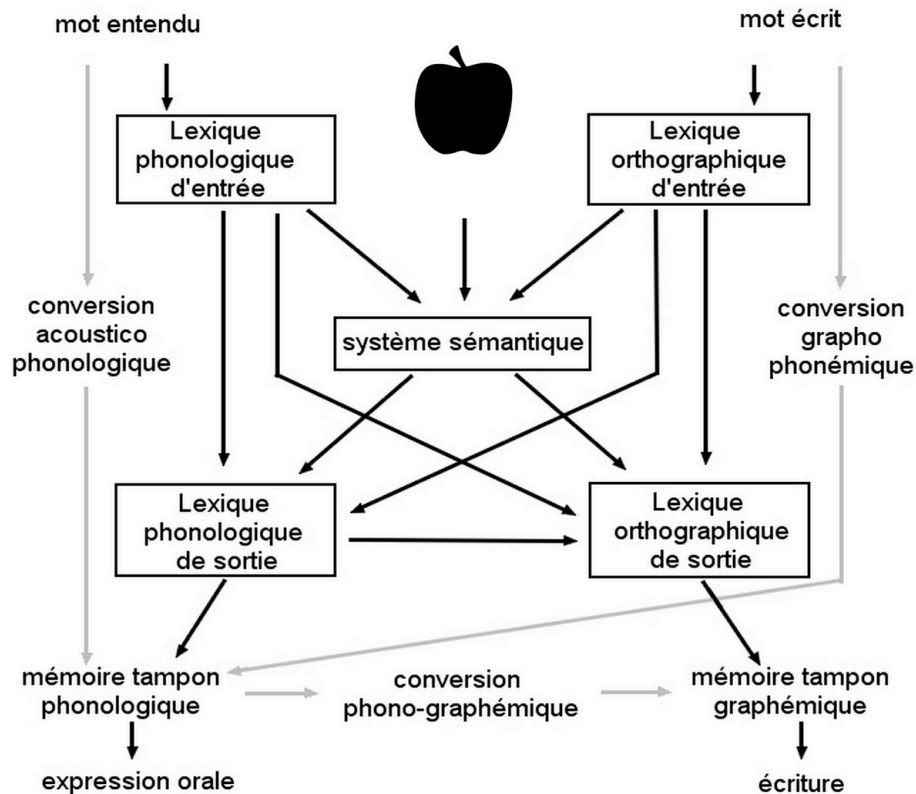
mot entendu

mot écrit

Lexique phonologique d'entrée

Lexique orthographique d'entrée

conversion acoustico phonologique

système sémantique

conversion grapho phonémique

Lexique phonologique de sortie

Lexique orthographique de sortie

mémoire tampon phonologique

conversion phono-graphémique

mémoire tampon graphémique

expression orale

écriture